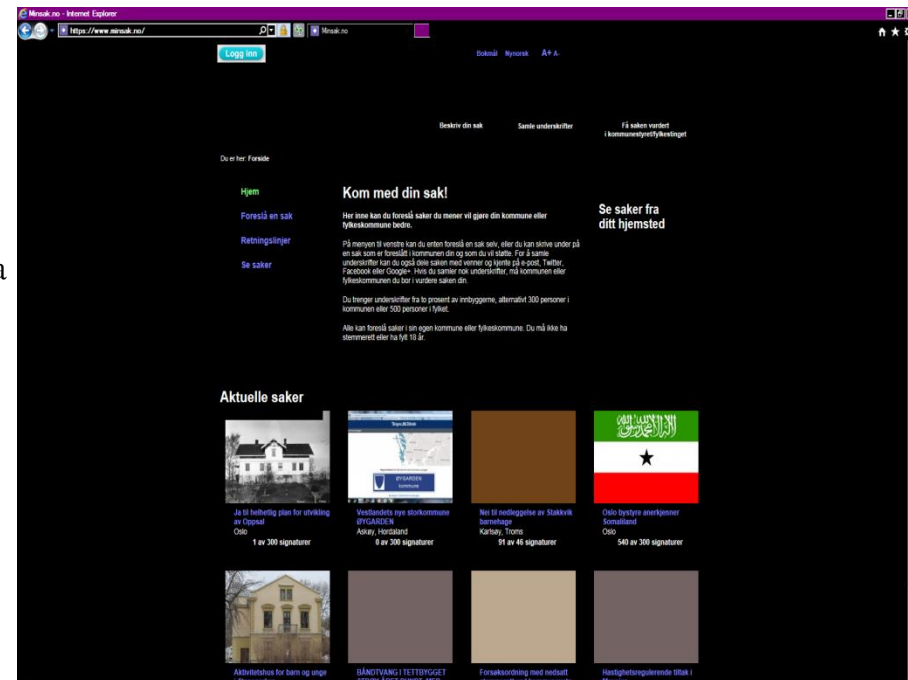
Minsak.no - Internet Explorer

https://www.minsak.no/

Minsak.no

Logg inn

Bokmål Nynorsk A+ A-

Beskriv din sak

Samle underskrifter

Få saken vurdert i kommunestyret/fylkestinget

Du er her: Forside

Hjem

Foreslå en sak

Retningslinjer

Se saker

Kom med din sak!

Her inne kan du foreslå saker du mener vil gjøre din kommune eller fylkeskommune bedre.

På menyen til venstre kan du enten foreslå en sak selv, eller du kan skrive under på en sak som er foreslått i kommunen din og som du vil støtte. For å samle underskrifter kan du også dele saken med venner og kjente på e-post, Twitter, Facebook eller Google+. Hvis du samler nok underskrifter, må kommunen eller fylkeskommunen du bor i vurdere saken din.

Du trenger underskrifter fra to prosent av innbyggerne, alternativt 300 personer i kommunen eller 500 personer i fylket.

Alle kan foreslå saker i sin egen kommune eller fylkeskommune. Du må ikke ha stemmerett eller ha fylt 18 år.

Se saker fra ditt hjemsted

Aktuelle saker

ØYGARDEN kommune

Ja til helhetlig plan for utvikling av Oppsal
Oslo
1 av 300 signaturer

Vestlandets nye storkommune ØYGARDEN
Askøy, Hordaland
0 av 300 signaturer

Nei til nedleggelse av Stakkvik barnehage
Karlsøy, Troms
91 av 46 signaturer

Oslo bystyre anerkjenner Somaliland
Oslo
540 av 300 signaturer

Aktivitetshus for barn og unge

BÅNDTVANG I TETTBYGGET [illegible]

Forsøksordning med nedsatt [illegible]

Hastighetsregulerende tiltak i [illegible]